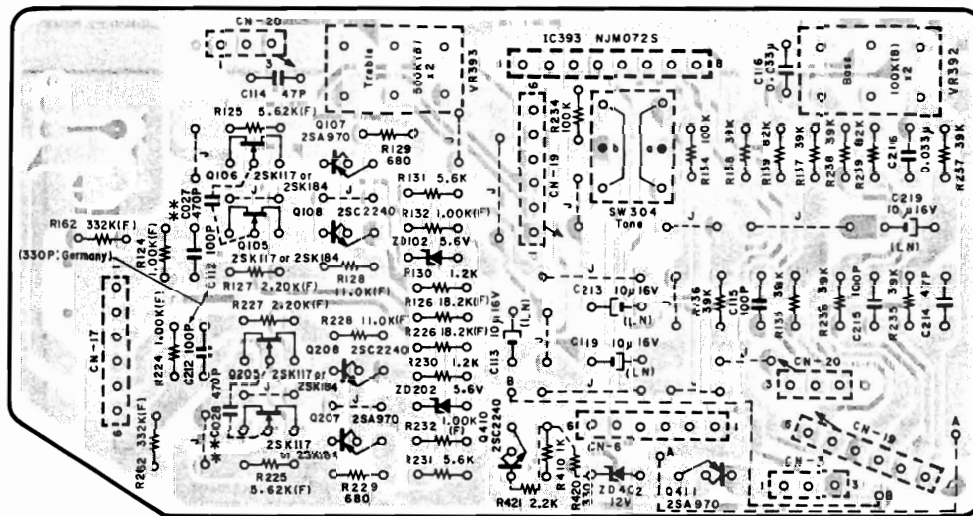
CN-20
3
C114 47P
Treble
500K(B) x2
VR393
IC393 NJM072S
1
8
C116 0.33μ
Bass
100K(B) x2
VR392
R125 5.62K(F)
Q107 2SA970
R129 680
Q106 2SK117 or 2SK184
R131 5.6K
Q108 2SC2240
R132 1.00K(F)
ZD102 5.6V
R130 1.2K
R128 11.0K(F)
Q105 2SK117 or 2SK184
R127 2.20K(F)
C027 470P
**
C112 100P
R124 1.00K(F)
R162 332K(F)
(330P:Germany)
CN-17
R224 1.00K(F)
C212 100P
R227 2.20K(F)
R228 11.0K(F)
Q208 2SC2240
Q205 2SK117 or 2SK184
R226 18.2K(F)
R126 18.2K(F)
R230 1.2K
ZD202 5.6V
**C028 470P
Q207 2SA970
2SK117 or 2SK184
R232 1.00K (F)
R231 5.6K
R225 5.62K(F)
R229 680
R262 332K(F)
CN-19
R234 100K
SW304 Tone
R134 100K
R138 39K
R139 82K
R137 39K
R238 39K
R219 82K
C216 0.033μ
R237 39K
C219 10μ16V (LN)
C213 10μ16V (LN)
C113 10μ16V (LN)
C119 10μ16V (LN)
R136 39K
C115 100P
R135 39K
R236 39K
C215 100P
R235 39K
C214 47P
CN-20
3
B
Q410 2SC2240
R401 1K
CN-6
ZD402 12V
R420 330
R421 2.2K
A
Q411 2SA970
CN-19
6
CN-
3
A
B
J